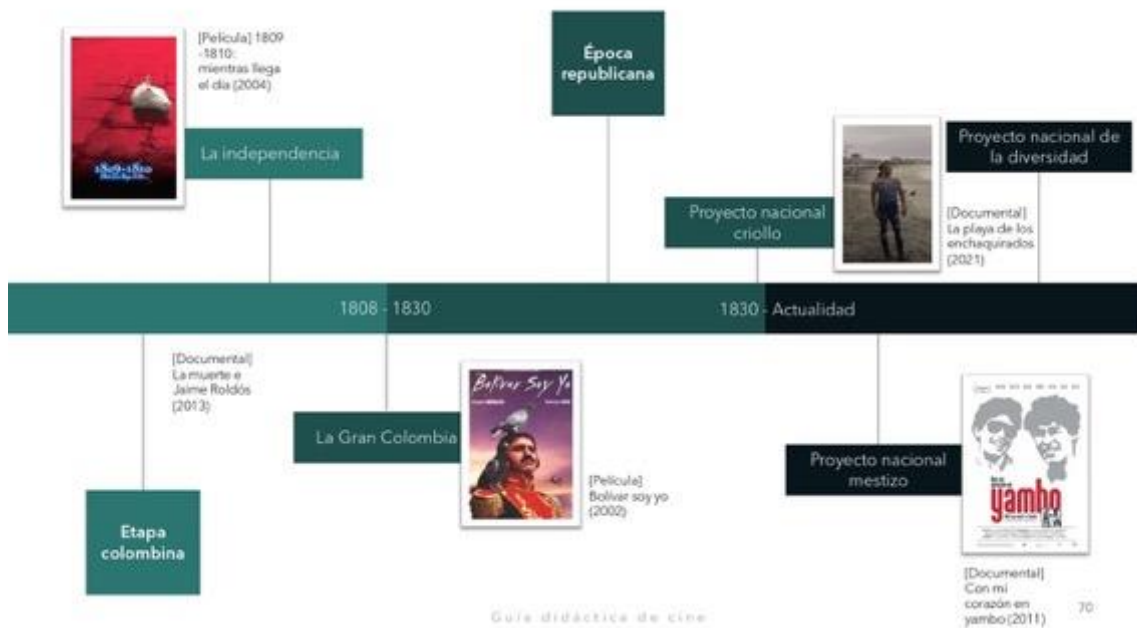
[Película] 1809 -1810: mientras llega el día (2004)

La independencia

Época republicana

Proyecto nacional de la diversidad

Proyecto nacional criollo

[Documental] La playa de los enchaquirados (2021)

1808 - 1830

1830 - Actualidad

[Documental] La muerte e Jaime Roldós (2013)

La Gran Colombia

Bolívar Soy Yo

[Película] Bolívar soy yo (2002)

Proyecto nacional mestizo

yambo

Etapa colombina

[Documental] Con mi corazón en yambo (2011)

Guía didáctica de cine

70